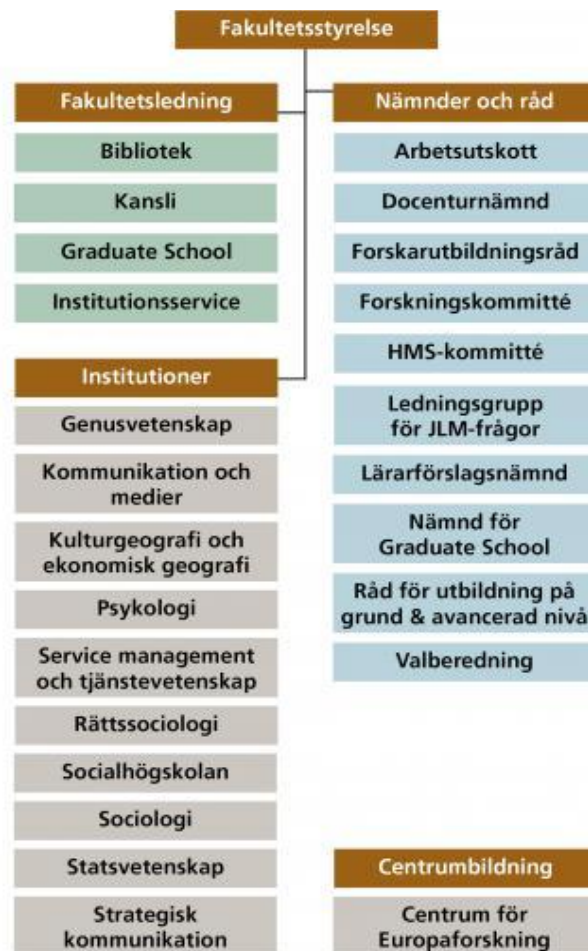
Fakultetsstyrelse

Fakultetsledning

Bibliotek

Kansli

Graduate School

Institutionsservice

Institutioner

Genusvetenskap

Kommunikation och medier

Kulturgeografi och ekonomisk geografi

Psykologi

Service management och tjänstevetenskap

Rättssociologi

Socialhögskolan

Sociologi

Statsvetenskap

Strategisk kommunikation

Nämnder och råd

Arbetsutskott

Docenturnämnd

Forskarutbildningsråd

Forskningskommitté

HMS-kommitté

Ledningsgrupp för JLM-frågor

Lärarförslagsnämnd

Nämnd för Graduate School

Råd för utbildning på grund & avancerad nivå

Valberedning

Centrumbildning

Centrum för Europaforskning